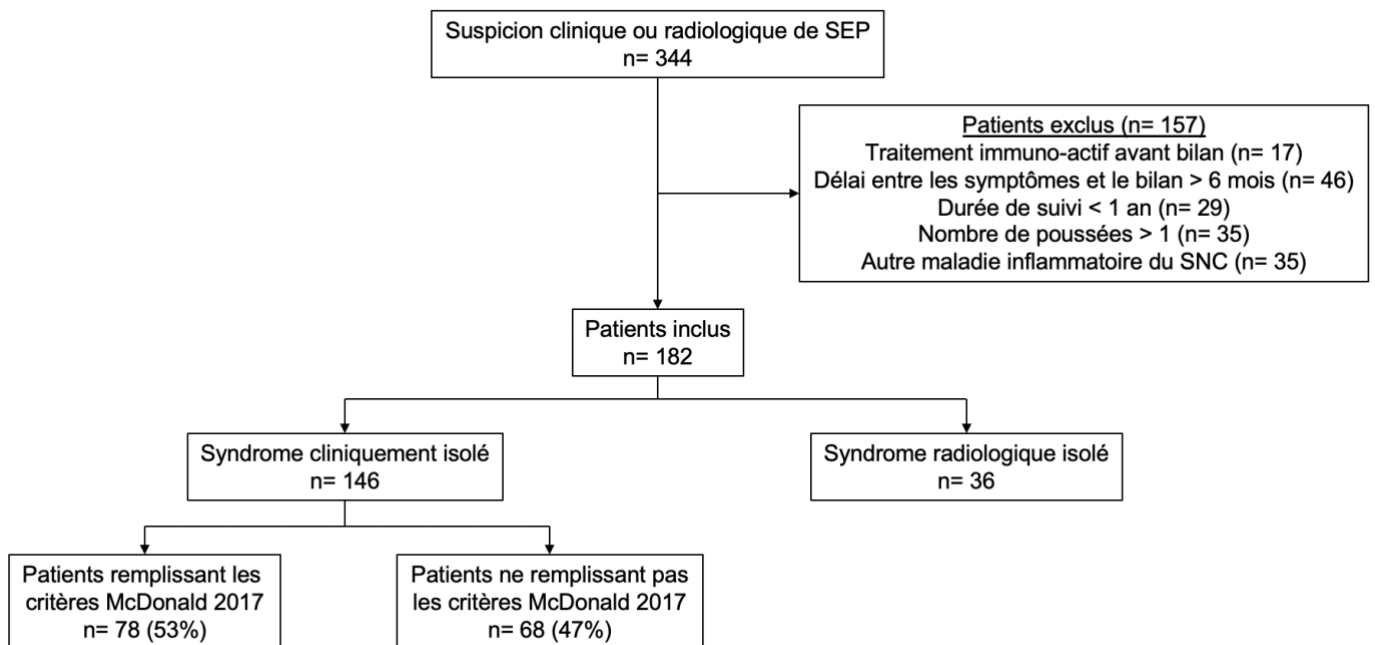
Suspicion clinique ou radiologique de SEP
n= 344

Patients exclus (n= 157)
Traitement immuno-actif avant bilan (n= 17)
Délai entre les symptômes et le bilan > 6 mois (n= 46)
Durée de suivi < 1 an (n= 29)
Nombre de poussées > 1 (n= 35)
Autre maladie inflammatoire du SNC (n= 35)

Patients inclus
n= 182

Syndrome cliniquement isolé
n= 146

Syndrome radiologique isolé
n= 36

Patients remplissant les critères McDonald 2017
n= 78 (53%)

Patients ne remplissant pas les critères McDonald 2017
n= 68 (47%)